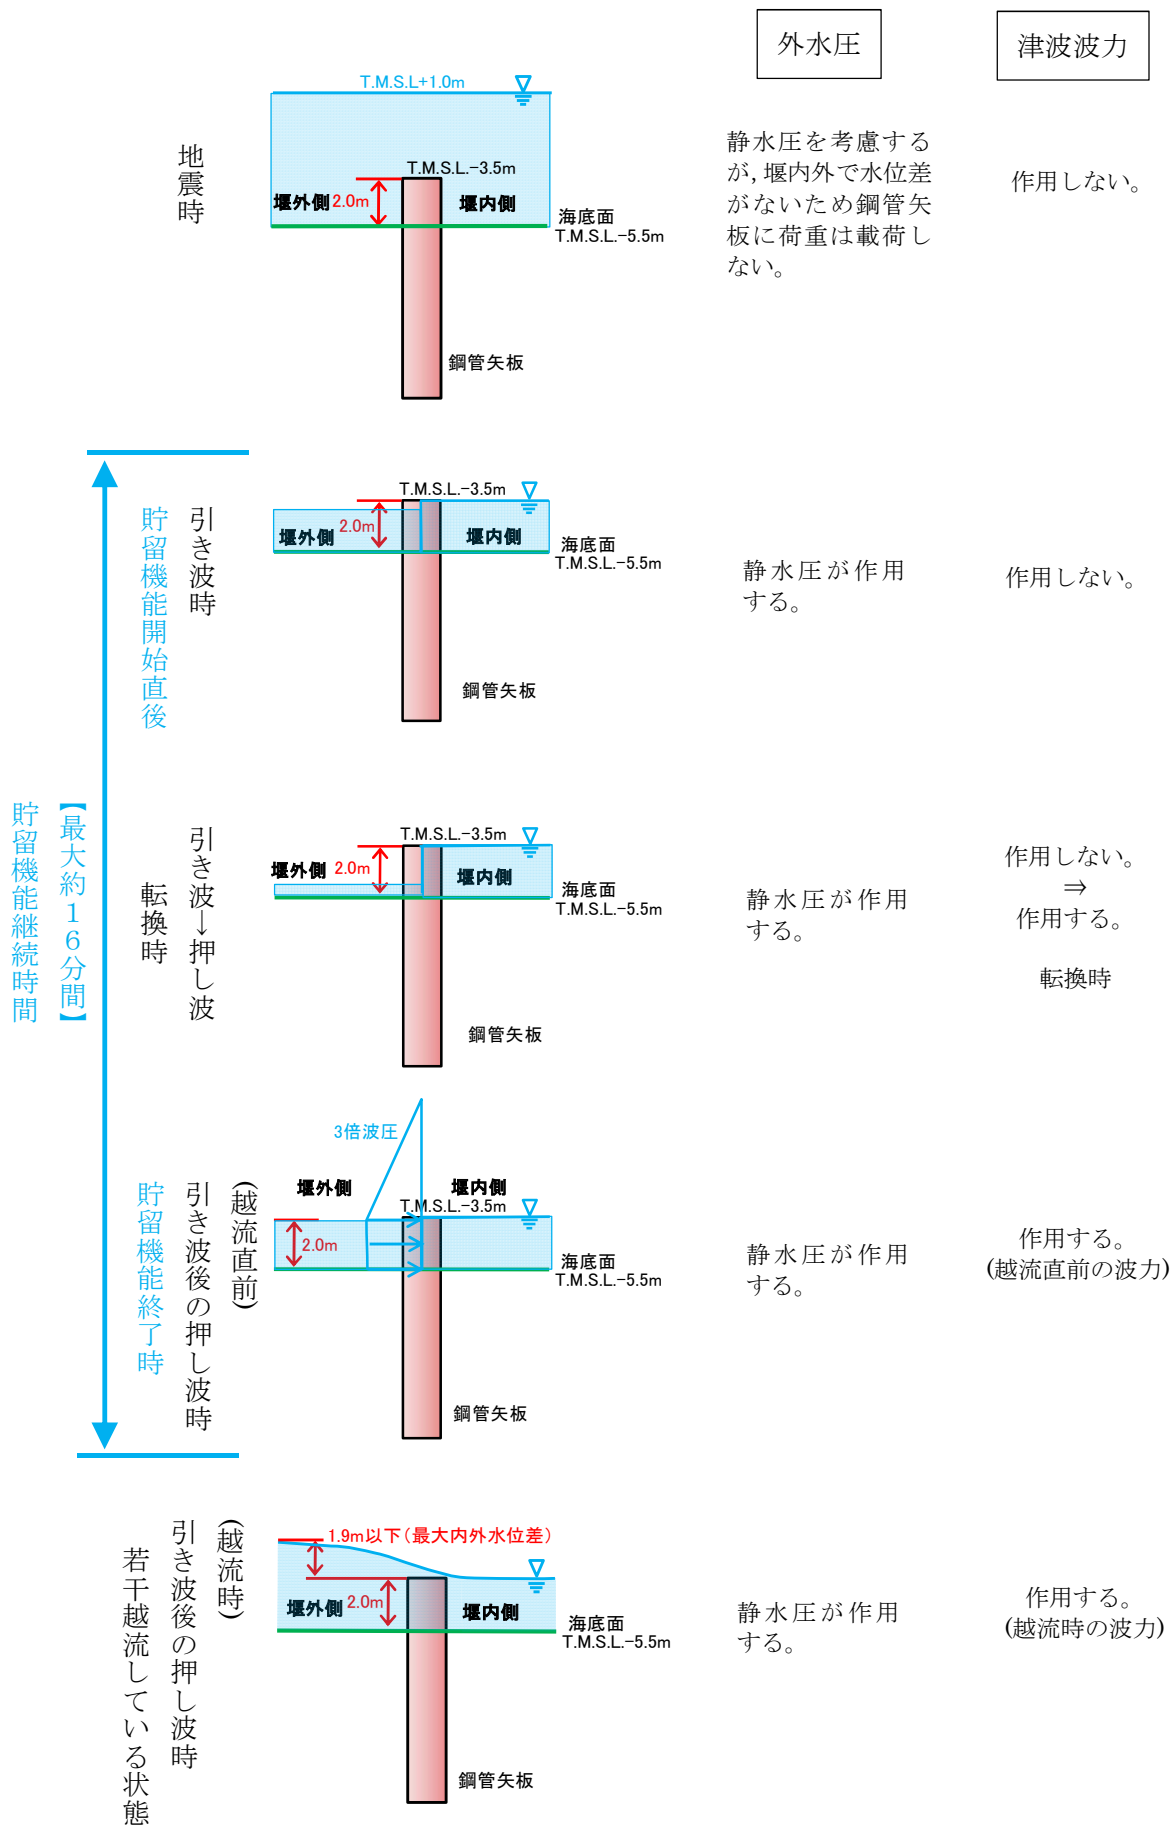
外水圧

津波波力

地震時

T.M.S.L+1.0m

T.M.S.L.−3.5m

堰外側 2.0m

堰内側

海底面
T.M.S.L.−5.5m

鋼管矢板

静水圧を考慮するが，堰内外で水位差がないため鋼管矢板に荷重は載荷しない。

作用しない。

貯留機能継続時間【最大約１６分間】

貯留機能開始直後

引き波時

T.M.S.L.−3.5m

堰外側 2.0m

堰内側

海底面
T.M.S.L.−5.5m

鋼管矢板

静水圧が作用する。

作用しない。

転換時

引き波↓押し波

T.M.S.L.−3.5m

堰外側 2.0m

堰内側

海底面
T.M.S.L.−5.5m

鋼管矢板

静水圧が作用する。

作用しない。
⇒
作用する。

転換時

貯留機能終了時

引き波後の押し波時

(越流直前)

3倍波圧

堰外側

堰内側

T.M.S.L.−3.5m

2.0m

海底面
T.M.S.L.−5.5m

鋼管矢板

静水圧が作用する。

作用する。
(越流直前の波力)

若干越流している状態

引き波後の押し波時

(越流時)

1.9m以下（最大内外水位差）

堰外側 2.0m

堰内側

海底面
T.M.S.L.−5.5m

鋼管矢板

静水圧が作用する。

作用する。
(越流時の波力)